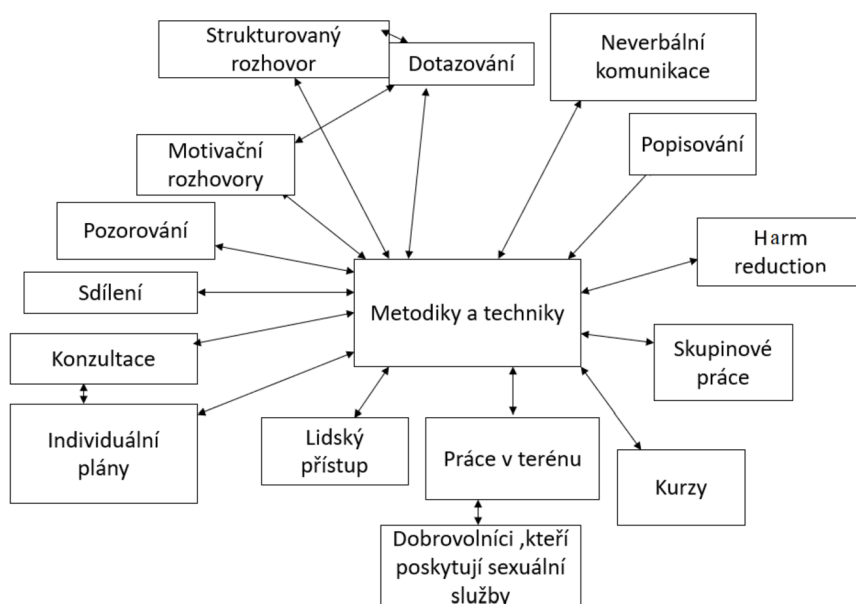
Strukturovaný rozhovor

Dotazování

Neverbální komunikace

Motivační rozhovory

Popisování

Pozorování

Harm reduction

Sdílení

Metodiky a techniky

Konzultace

Skupinové práce

Individuální plány

Lidský přístup

Práce v terénu

Kurzy

Dobrovolníci ,kteří poskytují sexuální služby